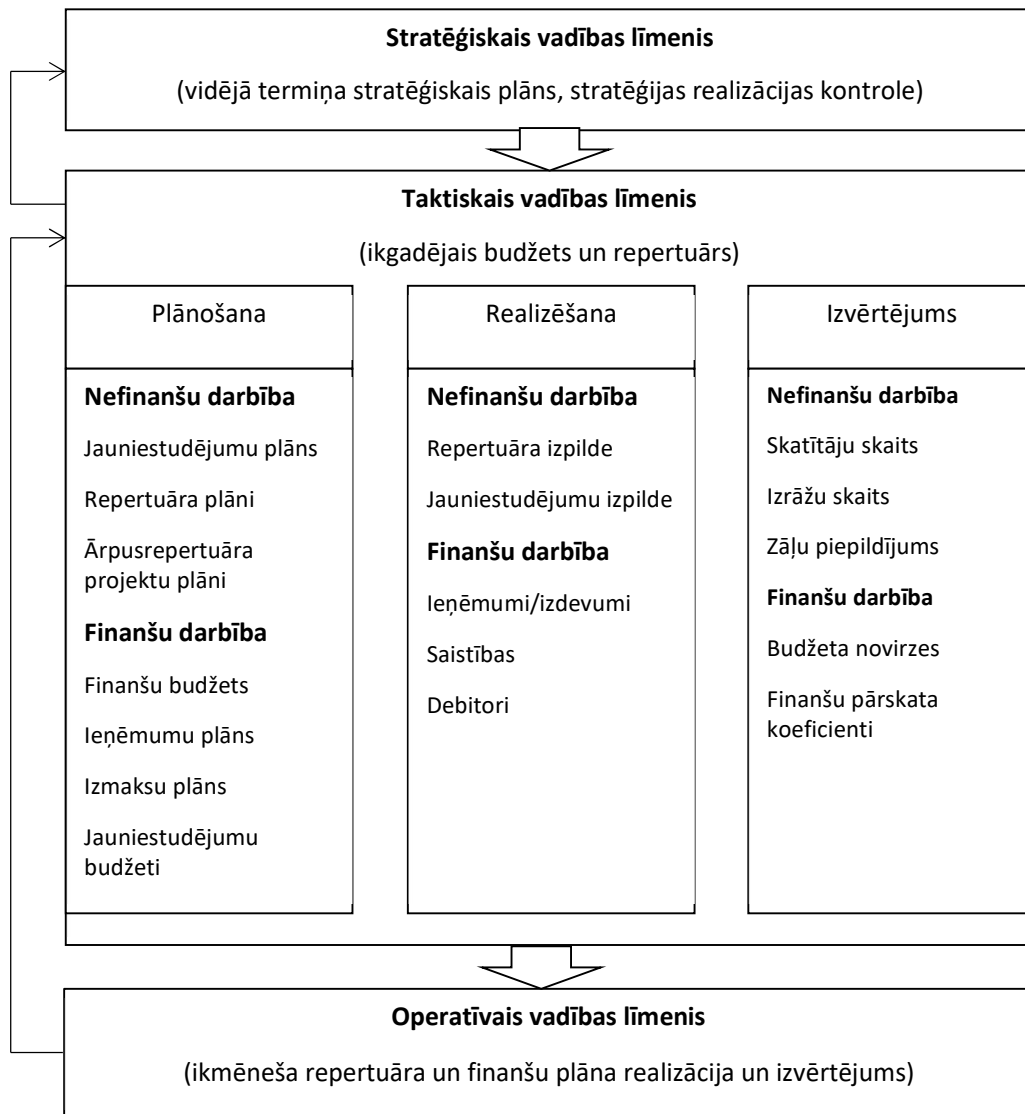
**Stratēģiskais vadības līmenis**

(vidējā termiņa stratēģiskais plāns, stratēģijas realizācijas kontrole)

**Taktiskais vadības līmenis**

(ikgadējais budžets un repertuārs)

Plānošana

**Nefinanšu darbība**

Jauniestudējumu plāns

Repertuāra plāni

Ārpusrepertuāra projektu plāni

**Finanšu darbība**

Finanšu budžets

Ieņēmumu plāns

Izmaksu plāns

Jauniestudējumu budžeti

Realizēšana

**Nefinanšu darbība**

Repertuāra izpilde

Jauniestudējumu izpilde

**Finanšu darbība**

Ieņēmumi/izdevumi

Saistības

Debitori

Izvērtējums

**Nefinanšu darbība**

Skatītāju skaits

Izrāžu skaits

Zāļu piepildījums

**Finanšu darbība**

Budžeta novirzes

Finanšu pārskata koeficienti

**Operatīvais vadības līmenis**

(ikmēneša repertuāra un finanšu plāna realizācija un izvērtējums)